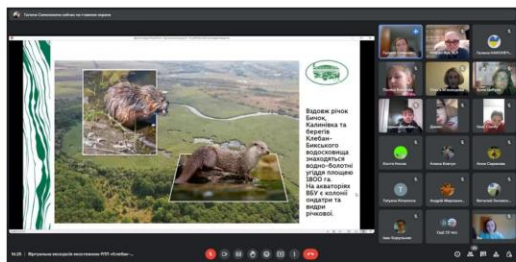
Тетяна Сапсальєва робить показ головного екрана

Вздовж річок Бичок, Калинівка та берегів Клебан-Бикського водосховища знаходяться водно-болотні угіддя площею 1800 га. На акваторіях ВБУ є колонії ондатри та видри річкової.

Тетяна Сапсальєва
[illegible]
Тетяна КАНІСОРЧ...
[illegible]
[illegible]
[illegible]
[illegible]
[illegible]
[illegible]
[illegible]
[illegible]
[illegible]
Ксенія Ніколи
Азамок Компут
Анна Сорокіна
Т
Тетяна Коломієць
Андрій Мирошниче...
Віталий Гаспаров...
Іван Кондратюк
Ще 13 осіб

14:20 | Віртуальна екскурсія екостежкою РЛП «Клебан-...